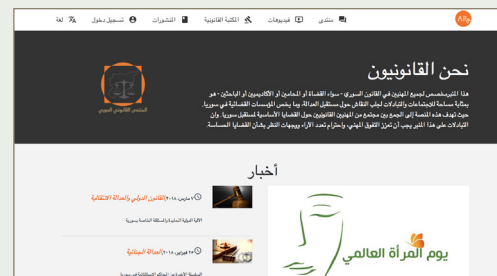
منتدى فيديوهات المكتبة القانونية المنشورات تسجيل دخول لغة

AR

نحن القانونيون

هذا المنبر مخصص لجميع المهنيين في القانون السوري - سواء القضاة أو المحامين أو الأكاديميين أو الباحثين - هو بمثابة مساحة للاجتماعات والتبادلات لعيد التفكير حول مستقبل العدالة وما يخص المؤسسات القضائية في سوريا. حيث تهدف هذه المنصة إلى الجمع بين مجتمع من المهنيين القانونيين حول القضايا الأساسية لمستقبل سوريا، وإن التبادلات على هذا المنبر يجب أن تعزز الفكر المهني، وإحترام تعدد الآراء ووجهات النظر بشأن القضايا الحساسة.

المنتدى القانوني السوري

أخبار

٧ مارس ٢٠١٨ / القانون الدولي والعدالة الانتقالية

الآلية الدولية المحايدة والمستقلة الخاصة بسوريا

٢٢ فبراير ٢٠١٨ / العدالة الجنائية

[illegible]

يوم المرأة العالمي